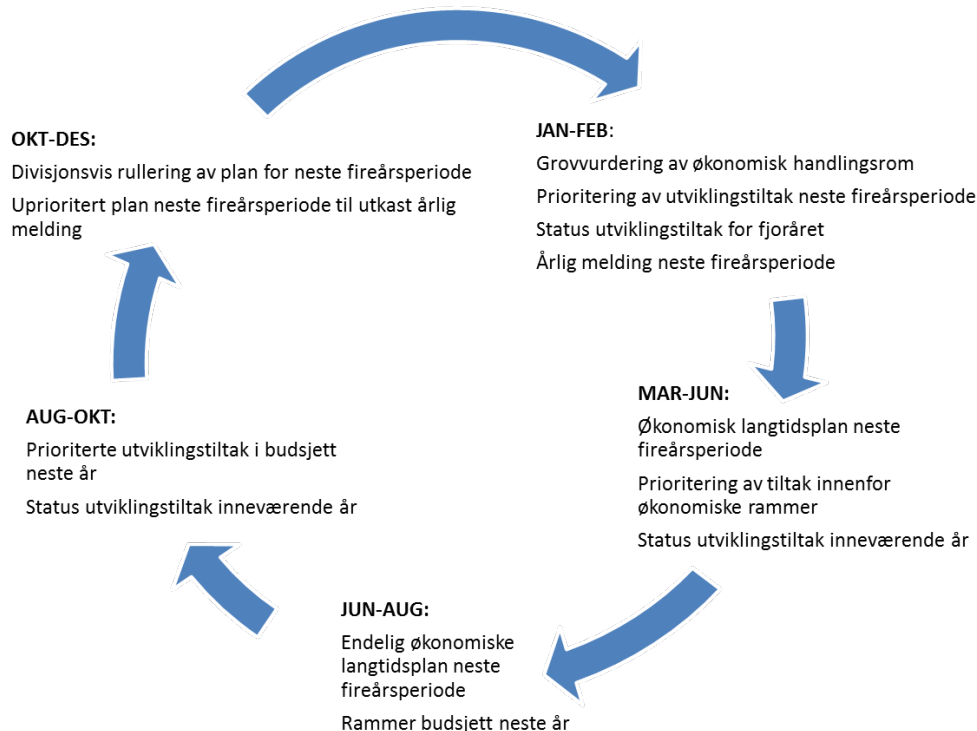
JAN-FEB:

Grovvurdering av økonomisk handlingsrom

Prioritering av utviklingstiltak neste fireårsperiode

Status utviklingstiltak for fjoråret

Årlig melding neste fireårsperiode

MAR-JUN:

Økonomisk langtidsplan neste fireårsperiode

Prioritering av tiltak innenfor økonomiske rammer

Status utviklingstiltak inneværende år

JUN-AUG:

Endelig økonomiske langtidsplan neste fireårsperiode

Rammer budsjett neste år

AUG-OKT:

Prioriterte utviklingstiltak i budsjett neste år

Status utviklingstiltak inneværende år

OKT-DES:

Divisjonsvis rullering av plan for neste fireårsperiode

Uprioritert plan neste fireårsperiode til utkast årlig melding